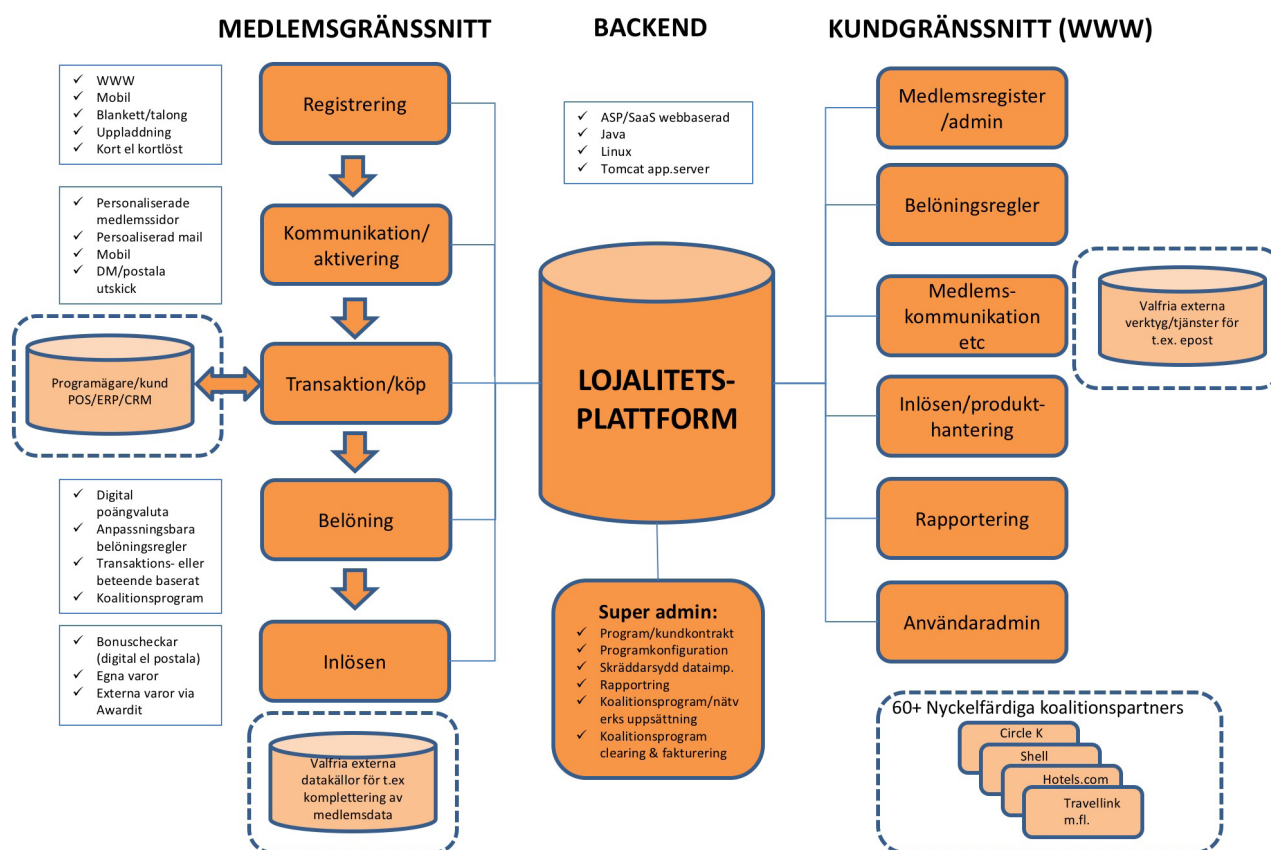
MEDLEMSGRÄNSSNITT

BACKEND

KUNDGRÄNSSNITT (WWW)

✓ WWW
✓ Mobil
✓ Blankett/talong
✓ Uppladdning
✓ Kort el kortlöst

Registrering

✓ Personaliserade medlemssidor
✓ Persoaliserad mail
✓ Mobil
✓ DM/postala utskick

Kommunikation/ aktivering

Programägare/kund POS/ERP/CRM

Transaktion/köp

✓ Digital poängvaluta
✓ Anpassningsbara belöningsregler
✓ Transaktions- eller beteende baserat
✓ Koalitionsprogram

Belöning

✓ Bonuscheckar (digital el postala)
✓ Egna varor
✓ Externa varor via Awardit

Inlösen

Valfria externa datakällor för t.ex komplettering av medlemsdata

✓ ASP/SaaS webbaserad
✓ Java
✓ Linux
✓ Tomcat app.server

LOJALITETS-PLATTFORM

Super admin:
✓ Program/kundkontrakt
✓ Programkonfiguration
✓ Skräddarsydd dataimp.
✓ Rapportring
✓ Koalitionsprogram/nätverks uppsättning
✓ Koalitionsprogram clearing & fakturering

Medlemsregister /admin

Belöningsregler

Medlems-kommunikation etc

Valfria externa verktyg/tjänster för t.ex. epost

Inlösen/produkt-hantering

Rapportering

Användaradmin

60+ Nyckelfärdiga koalitionspartners
Circle K
Shell
Hotels.com
Travellink m.fl.